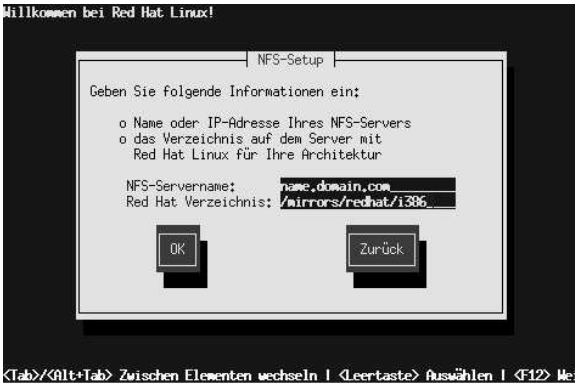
Willkommen bei Red Hat Linux!

NFS-Setup

Geben Sie folgende Informationen ein:

o Name oder IP-Adresse Ihres NFS-Servers
o das Verzeichnis auf dem Server mit
Red Hat Linux für Ihre Architektur

NFS-Servername: name.domain.com_
Red Hat Verzeichnis: /mirrors/redhat/i386_

OK

Zurück

<Tab>/<Alt+Tab> Zwischen Elementen wechseln | <Leertaste> Auswählen | <F12> We